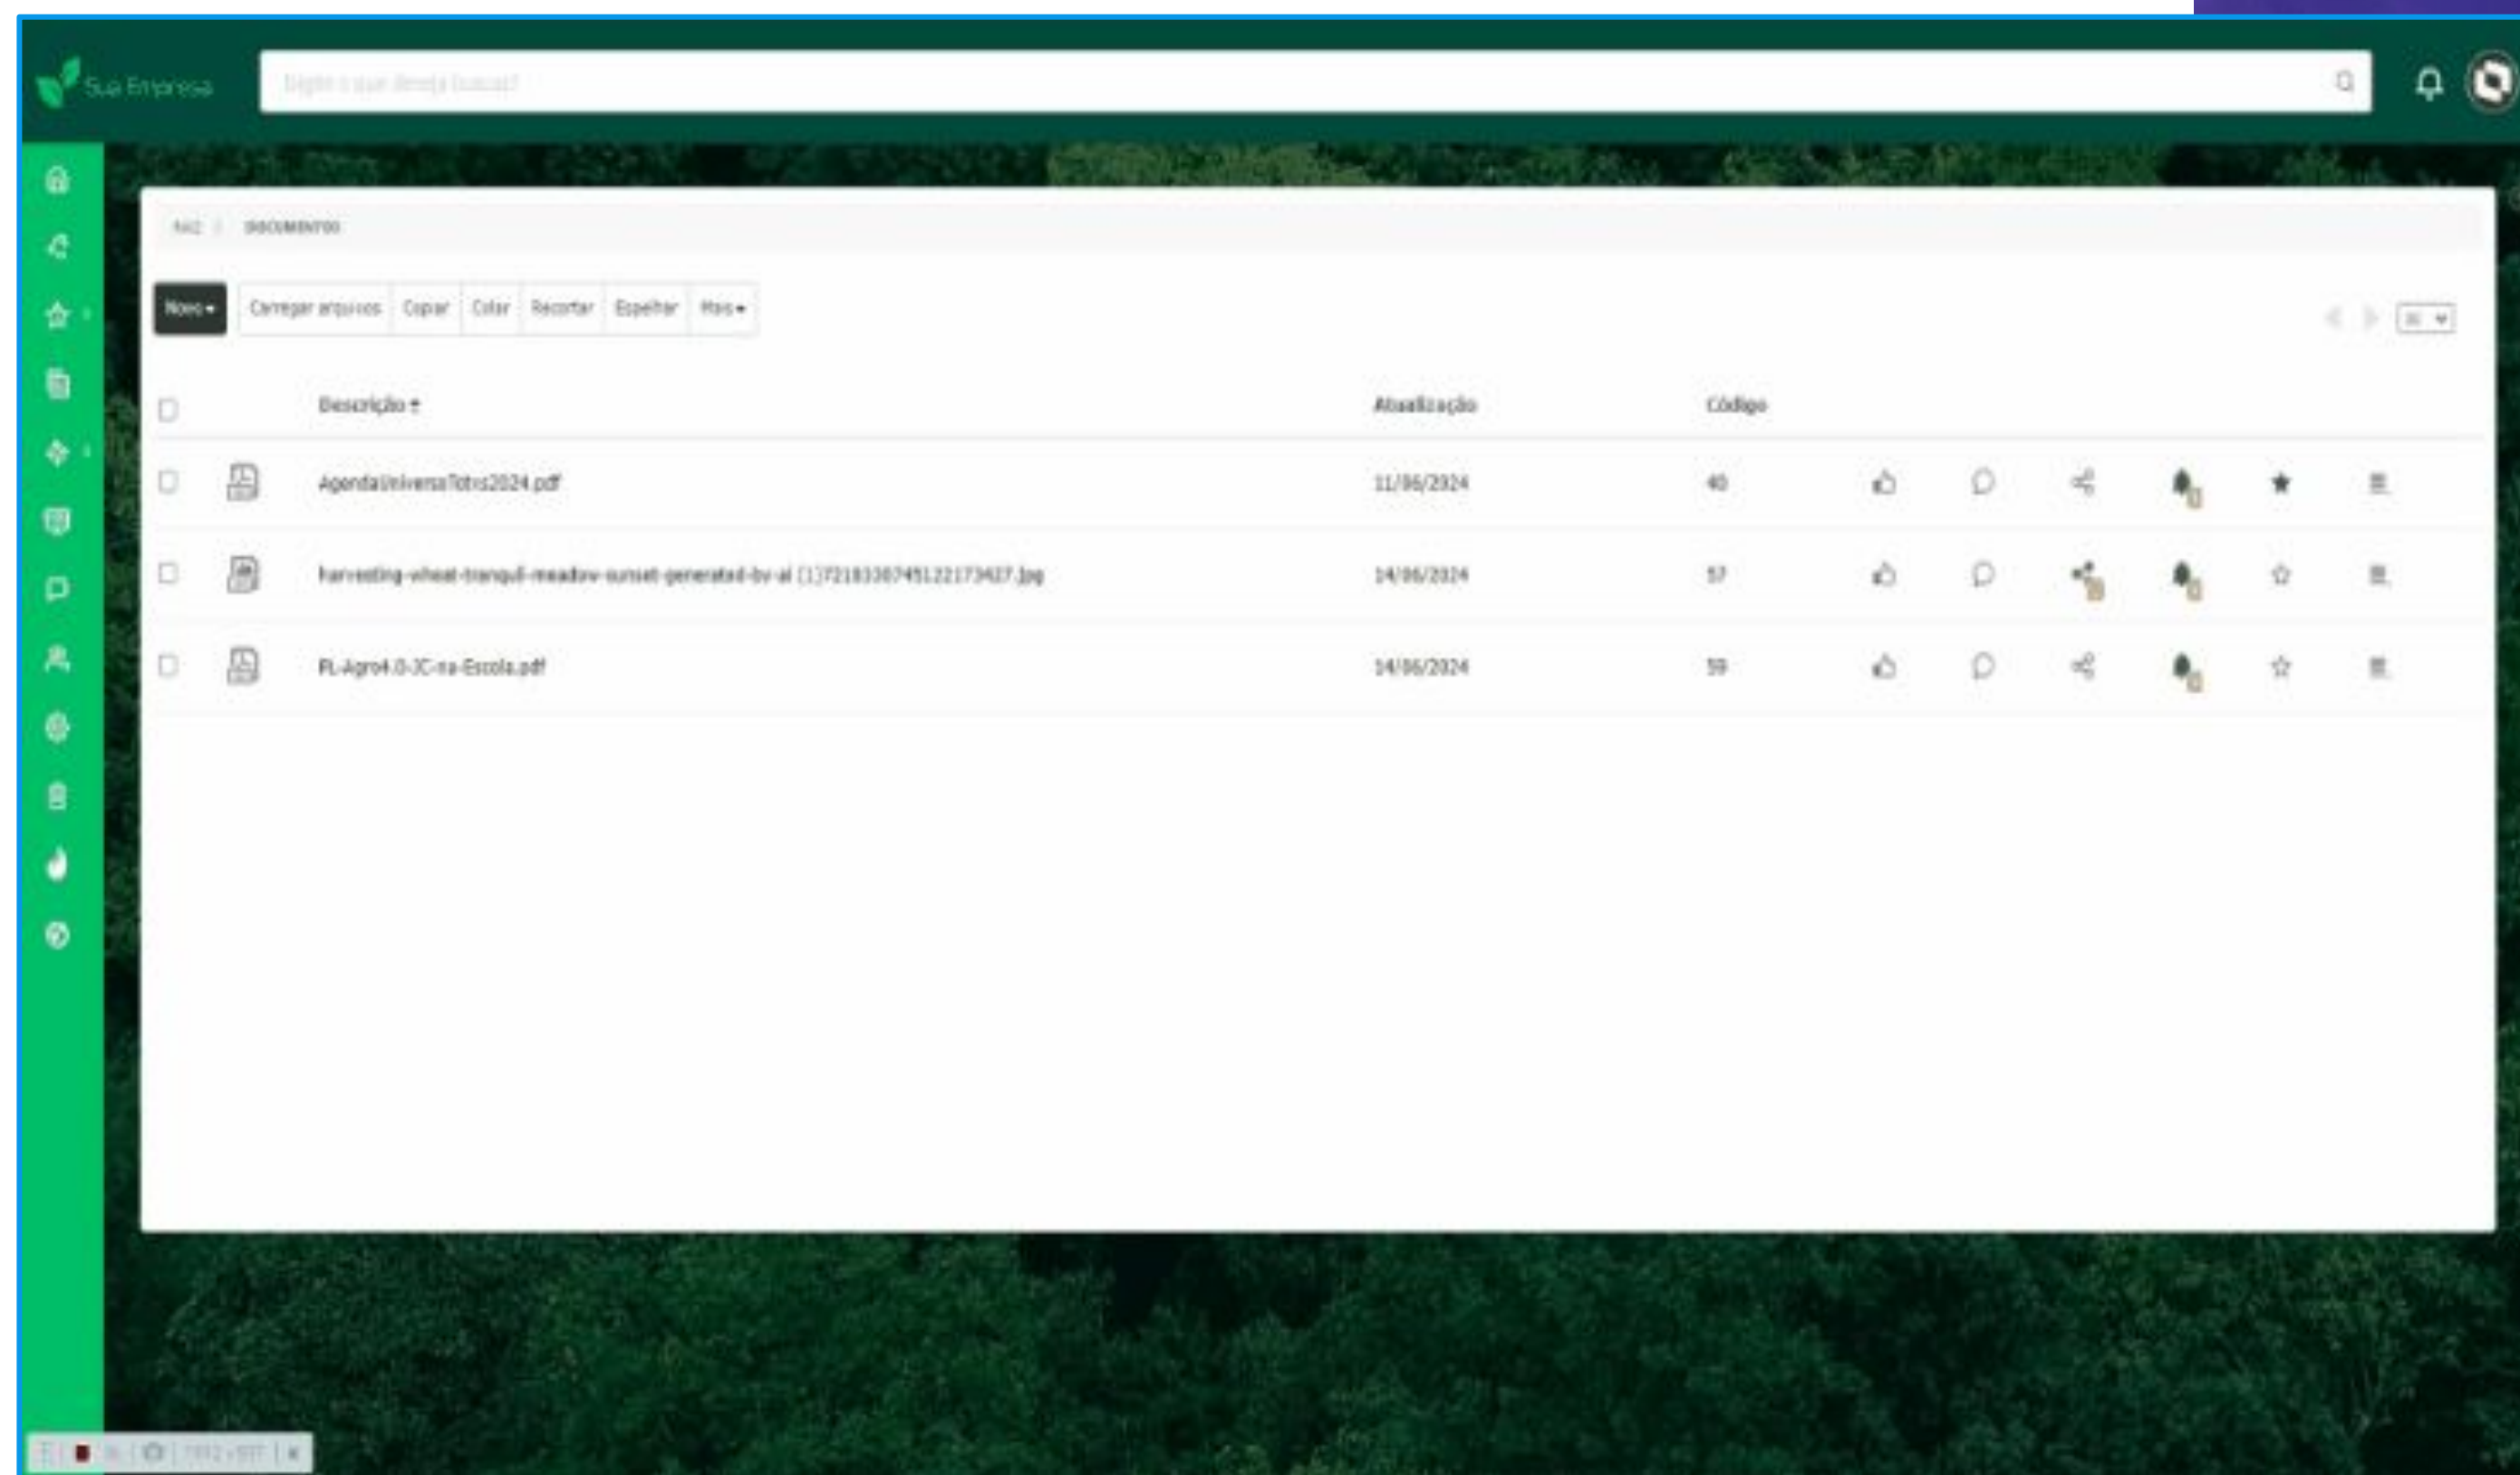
Sua Empresa

Digite o que deseja buscar?

RAIZ / DOCUMENTOS

Novo ▾ | Carregar arquivos | Copiar | Colar | Recortar | Espelhar | Mais ▾

| | | Descrição ▾ | Atualização | Código |
|---|---|---|---|---|
| | | AgendaUniversoTotvs2024.pdf | 11/06/2024 | 40 |
| | | harvesting-wheat-tranquil-meadow-sunset-generated-by-ai (1)7218330745122173427.jpg | 14/06/2024 | 57 |
| | | PL-Agro4.0-JC-na-Escola.pdf | 14/06/2024 | 59 |